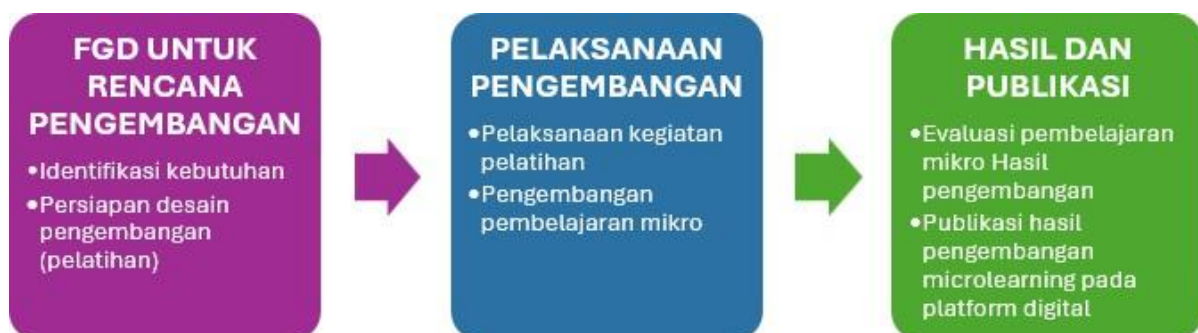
FGD UNTUK RENCANA PENGEMBANGAN

•Identifikasi kebutuhan
•Persiapan desain pengembangan (pelatihan)

PELAKSANAAN PENGEMBANGAN

•Pelaksanaan kegiatan pelatihan
•Pengembangan pembelajaran mikro

HASIL DAN PUBLIKASI

•Evaluasi pembelajaran mikro Hasil pengembangan
•Publikasi hasil pengembangan microlearning pada platform digital